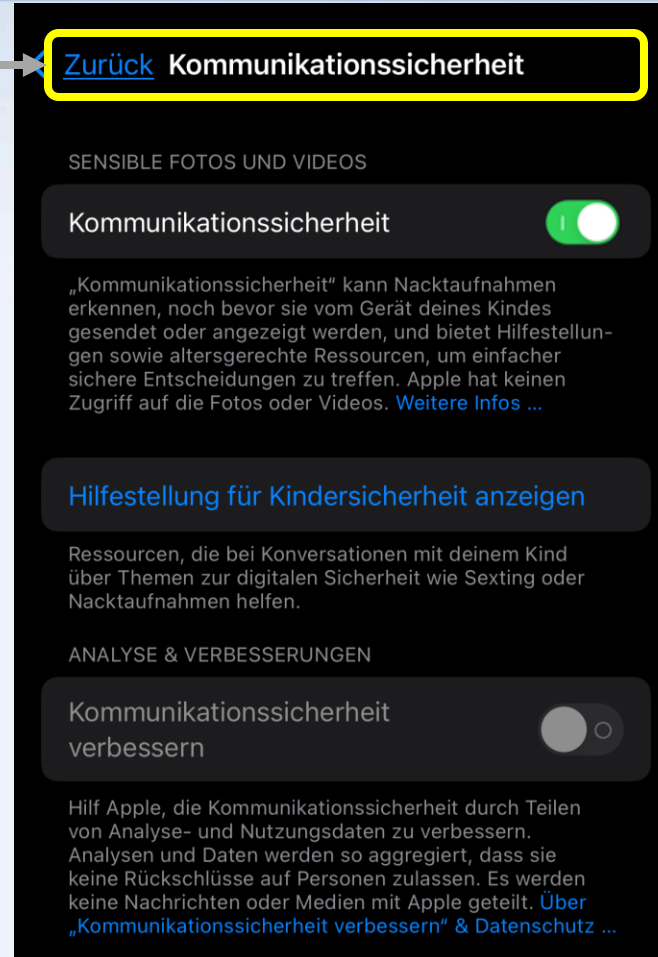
Zurück Kommunikationssicherheit

SENSIBLE FOTOS UND VIDEOS

Kommunikationssicherheit

„Kommunikationssicherheit“ kann Nacktaufnahmen erkennen, noch bevor sie vom Gerät deines Kindes gesendet oder angezeigt werden, und bietet Hilfestellungen sowie altersgerechte Ressourcen, um einfacher sichere Entscheidungen zu treffen. Apple hat keinen Zugriff auf die Fotos oder Videos. Weitere Infos ...

Hilfestellung für Kindersicherheit anzeigen

Ressourcen, die bei Konversationen mit deinem Kind über Themen zur digitalen Sicherheit wie Sexting oder Nacktaufnahmen helfen.

ANALYSE & VERBESSERUNGEN

Kommunikationssicherheit verbessern

Hilf Apple, die Kommunikationssicherheit durch Teilen von Analyse- und Nutzungsdaten zu verbessern. Analysen und Daten werden so aggregiert, dass sie keine Rückschlüsse auf Personen zulassen. Es werden keine Nachrichten oder Medien mit Apple geteilt. Über „Kommunikationssicherheit verbessern“ & Datenschutz ...